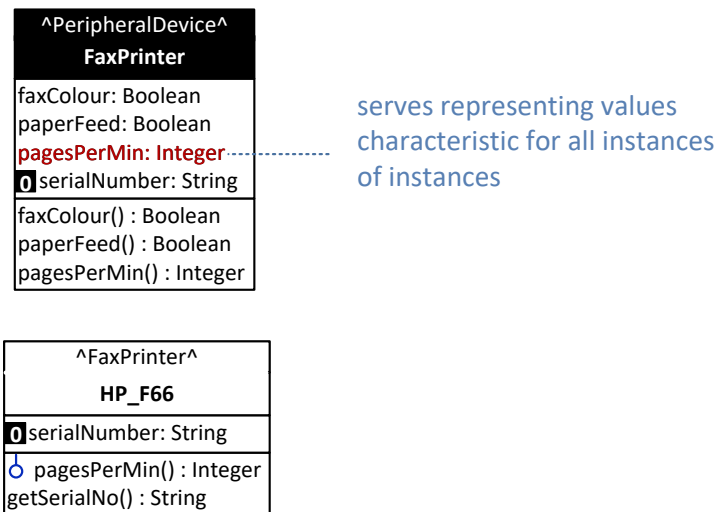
^PeripheralDevice^
FaxPrinter

faxColour: Boolean
paperFeed: Boolean
pagesPerMin: Integer
0 serialNumber: String

faxColour() : Boolean
paperFeed() : Boolean
pagesPerMin() : Integer

serves representing values characteristic for all instances of instances

^FaxPrinter^
HP_F66

0 serialNumber: String

pagesPerMin() : Integer
getSerialNo() : String